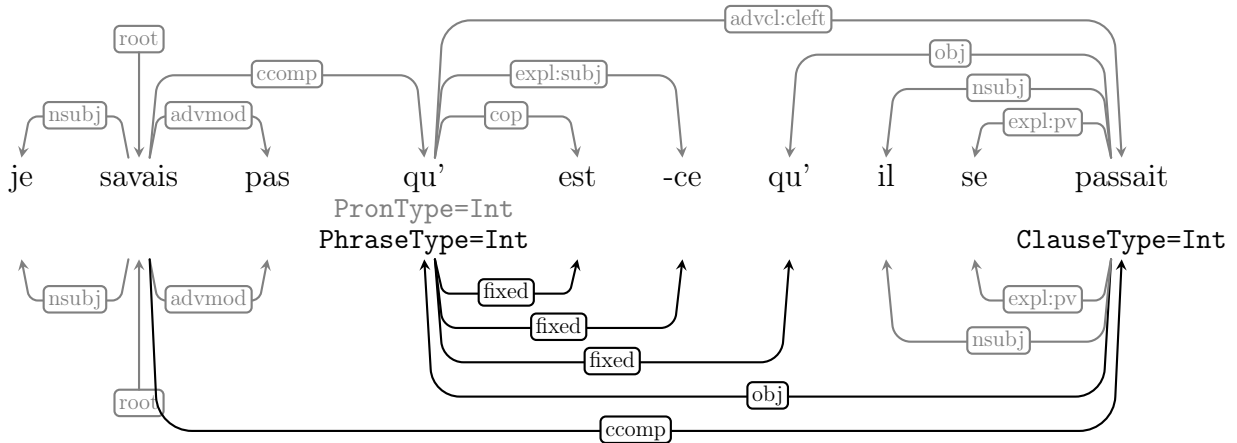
advcl:cleft
root
obj
ccomp
expl:subj
nsubj
nsubj
advmod
cop
expl:pv

je savais pas qu' est -ce qu' il se passait

PronType=Int
PhraseType=Int
ClauseType=Int

nsubj
advmod
fixed
expl:pv
fixed
fixed
nsubj
obj
root
ccomp